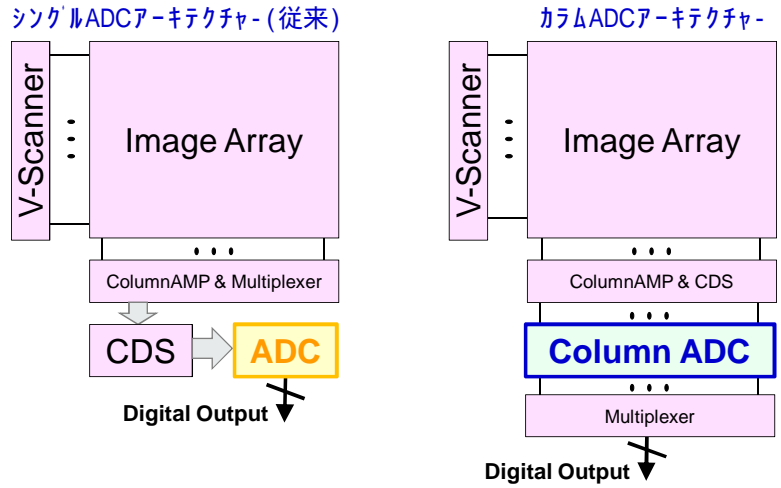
シングルADCアーキテクチャー(従来)

V-Scanner

Image Array

ColumnAMP & Multiplexer

CDS

ADC

Digital Output

カラムADCアーキテクチャー

V-Scanner

Image Array

ColumnAMP & CDS

Column ADC

Multiplexer

Digital Output